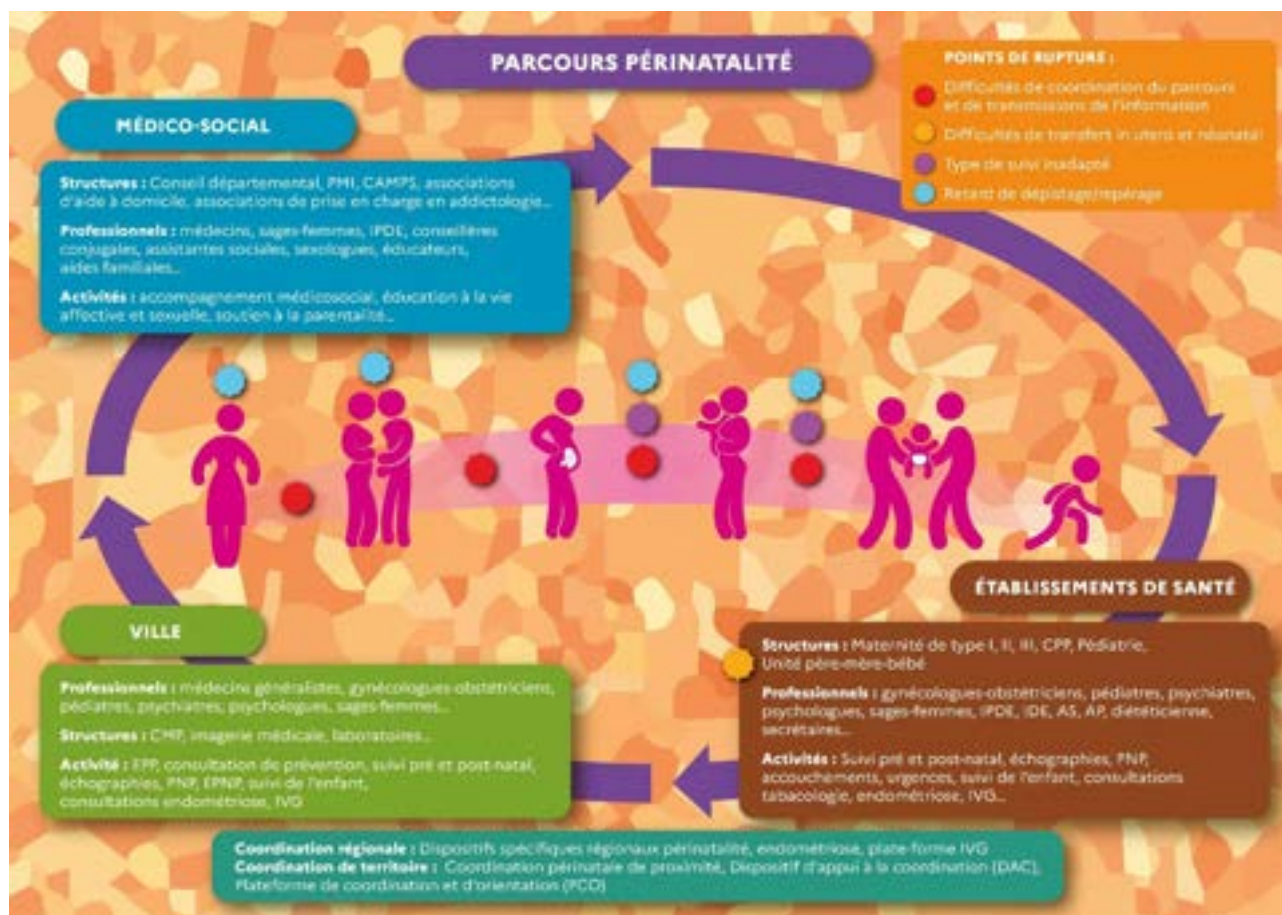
PARCOURS PÉRINATALITÉ

POINTS DE RUPTURE :
Difficultés de coordination du parcours et de transmissions de l'information
Difficultés de transfert in utero et néonatal
Type de suivi inadapté
Retard de dépistage/repérage

MÉDICO-SOCIAL

Structures : Conseil départemental, PMI, CAMPS, associations d'aide à domicile, associations de prise en charge en addictologie...

Professionels : médecins, sages-femmes, IPDE, conseillères conjugales, assistantes sociales, sexologues, éducateurs, aides familiales...

Activités : accompagnement médicosocial, éducation à la vie affective et sexuelle, soutien à la parentalité...

ÉTABLISSEMENTS DE SANTÉ

Structures : Maternité de type I, II, III, CPP, Pédiatrie, Unité père-mère-bébé

Professionels : gynécologues-obstétriciens, pédiatres, psychiatres, psychologues, sages-femmes, IPDE, IDE, AS, AP, diététicienne, secrétaires...

Activités : Suivi pré et post-natal, échographies, PNP, accouchements, urgences, suivi de l'enfant, consultations tabacologie, endométriose, IVG...

VILLE

Professionels : médecins généralistes, gynécologues-obstétriciens, pédiatres, psychiatres, psychologues, sages-femmes...

Structures : CMP, imagerie médicale, laboratoires...

Activité : EPP, consultation de prévention, suivi pré et post-natal, échographies, PNP, EPNP, suivi de l'enfant, consultations endométriose, IVG

Coordination régionale : Dispositifs spécifiques régionaux périnatalité, endométriose, plate-forme IVG
Coordination de territoire : Coordination périnatale de proximité, Dispositif d'appui à la coordination (DAC), Plateforme de coordination et d'orientation (PCO)